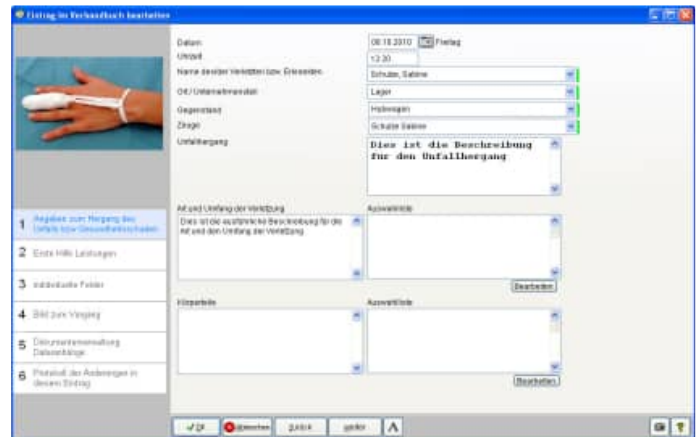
Eintrag im Verbandbuch bearbeiten

Datum 08.10.2010 Freitag
Uhrzeit 12:30
Name des/der Verletzten bzw. Erkrankten Schulze, Sabine
Ort / Unternehmensteil Lager
Gegenstand Hubwagen
Zeuge Schulze Sabine
Unfallhergang
Dies ist die Beschreibung für den Unfallhergang

Art und Umfang der Verletzung
Dies ist die ausführliche Beschreibung für die Art und den Umfang der Verletzung.
Auswahlliste
Bearbeiten

Körperteile
Auswahlliste
Bearbeiten

1 Angaben zum Hergang des Unfalls bzw Gesundheitsschadens
2 Erste Hilfe Leistungen
3 Individuelle Felder
4 Bild zum Vorgang
5 Dokumentenverwaltung Dateianhänge
6 Protokoll der Änderungen in diesem Eintrag

OK Abbrechen zurück weiter A